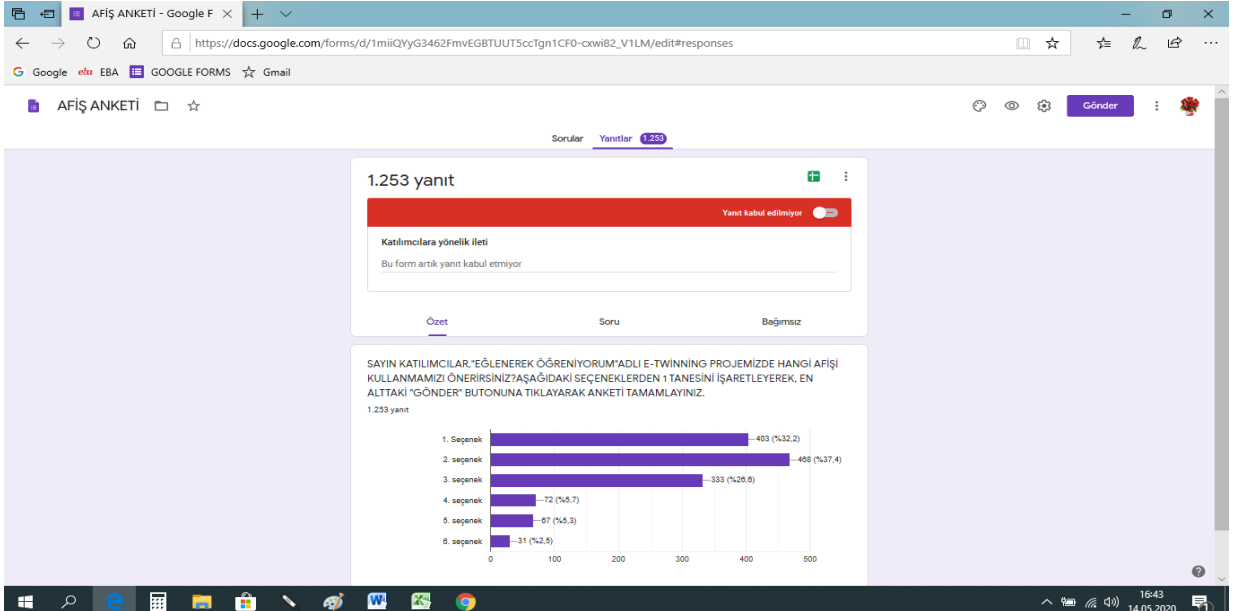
AFİŞ ANKETİ - Google F ×

https://docs.google.com/forms/d/1miiQYyG3462FmvEGBTUUT5ccTgn1CF0-cxwi82_V1LM/edit#responses

Google EBA GOOGLE FORMS Gmail

AFİŞ ANKETİ

Gönder

Sorular Yanıtlar 1.253

1.253 yanıt

Yanıt kabul edilmiyor

Katılımcılara yönelik ileti

Bu form artık yanıt kabul etmiyor

Özet Soru Bağımsız

SAYIN KATILIMCILAR,"EĞLENEREK ÖĞRENİYORUM"ADLI E-TWİNNİNG PROJEMİZDE HANGİ AFİŞİ KULLANMAMIZI ÖNERİRSİNİZ?AŞAĞIDAKİ SEÇENEKLERDEN 1 TANESİNİ İŞARETLEYEREK, EN ALTTAKİ "GÖNDER" BUTONUNA TIKLAYARAK ANKETİ TAMAMLAYINIZ.

1.253 yanıt

| | |
|---|---|
| 1. Seçenek | 403 (%32,2) |
| 2. seçenek | 468 (%37,4) |
| 3. seçenek | 333 (%26,6) |
| 4. seçenek | 72 (%5,7) |
| 5. seçenek | 67 (%5,3) |
| 6. seçenek | 31 (%2,5) |

0 100 200 300 400 500

16:43
14.05.2020